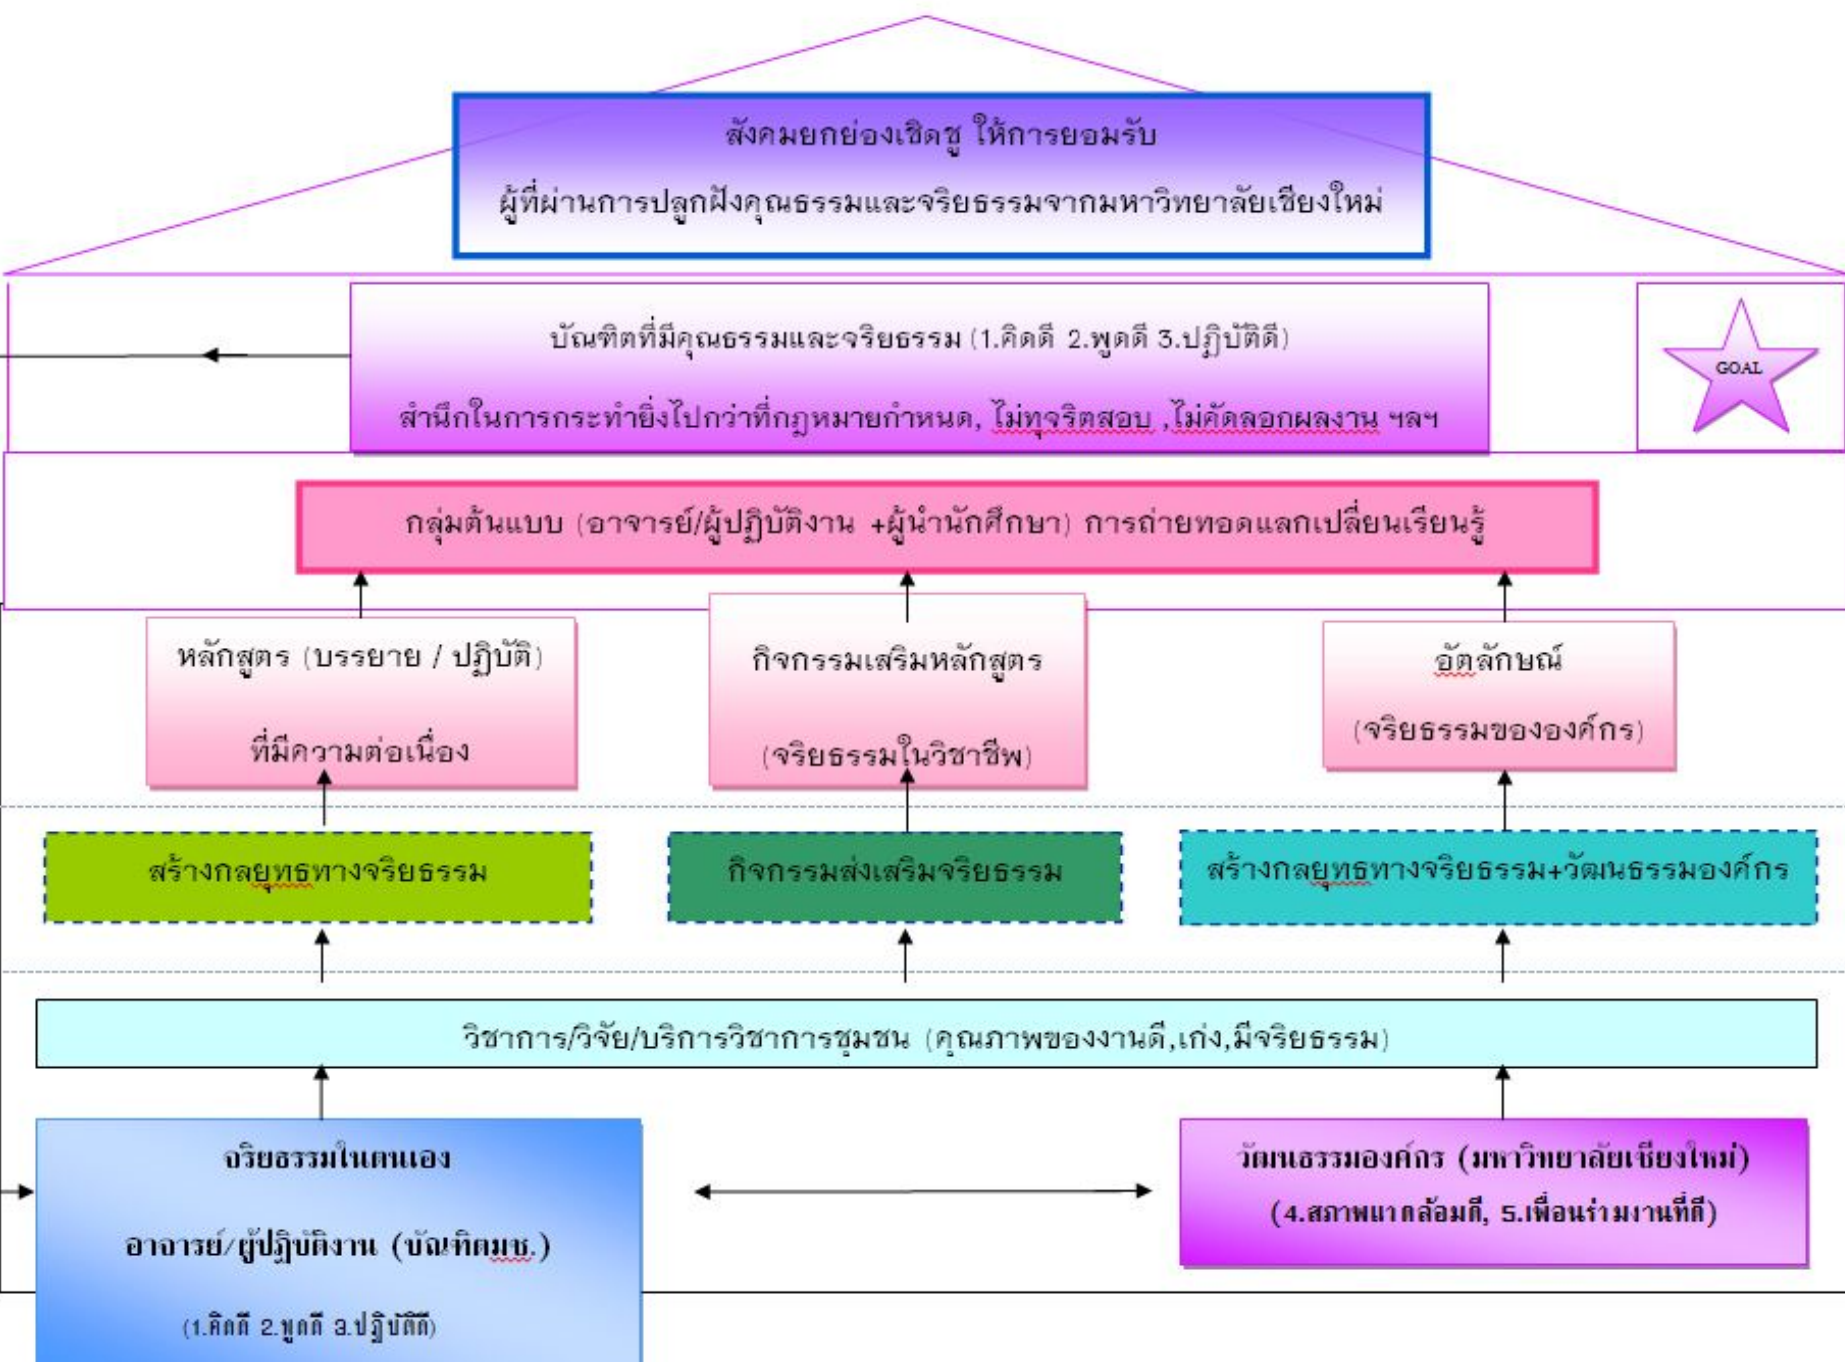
สังคมยกย่องเชิดชู ให้การยอมรับ

ผู้ที่ผ่านการปลูกฝังคุณธรรมและจริยธรรมจากมหาวิทยาลัยเชียงใหม่

บัณฑิตที่มีคุณธรรมและจริยธรรม (1.คิดดี 2.พูดดี 3.ปฏิบัติดี)

สำนึกในการกระทำยิ่งไปกว่าที่กฎหมายกำหนด, ไม่ทุจริตสอบ ,ไม่คัดลอกผลงาน ฯลฯ

GOAL

กลุ่มต้นแบบ (อาจารย์/ผู้ปฏิบัติงาน +ผู้นำนักศึกษา) การถ่ายทอดแลกเปลี่ยนเรียนรู้

หลักสูตร (บรรยาย / ปฏิบัติ)

ที่มีความต่อเนื่อง

กิจกรรมเสริมหลักสูตร

(จริยธรรมในวิชาชีพ)

อัตลักษณ์

(จริยธรรมขององค์กร)

สร้างกลยุทธทางจริยธรรม

กิจกรรมส่งเสริมจริยธรรม

สร้างกลยุทธทางจริยธรรม+วัฒนธรรมองค์กร

วิชาการ/วิจัย/บริการวิชาการชุมชน (คุณภาพของงานดี,เก่ง,มีจริยธรรม)

จริยธรรมในตนเอง

อาจารย์/ผู้ปฏิบัติงาน (บัณฑิตมช.)

(1.คิดดี 2.พูดดี 3.ปฏิบัติดี)

วัฒนธรรมองค์กร (มหาวิทยาลัยเชียงใหม่)

(4.สภาพแวดล้อมดี, 5.เพื่อนร่วมงานที่ดี)